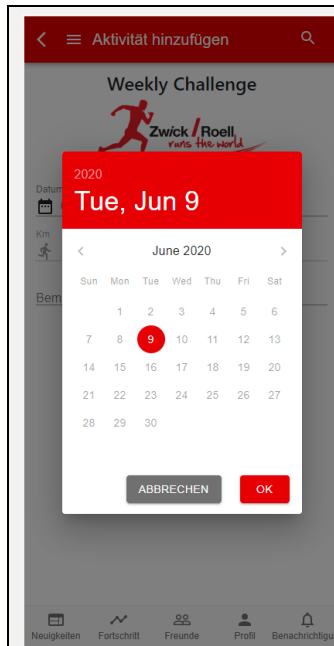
Aktivität hinzufügen

Weekly Challenge

Zwick Roell runs the world

Datum

Km

Bem

2020
Tue, Jun 9

June 2020

| Sun | Mon | Tue | Wed | Thu | Fri | Sat |
|---|---|---|---|---|---|---|
| | 1 | 2 | 3 | 4 | 5 | 6 |
| 7 | 8 | 9 | 10 | 11 | 12 | 13 |
| 14 | 15 | 16 | 17 | 18 | 19 | 20 |
| 21 | 22 | 23 | 24 | 25 | 26 | 27 |
| 28 | 29 | 30 | | | | |

ABBRECHEN
OK

Neuigkeiten
Fortschritt
Freunde
Profil
Benachrichtigu